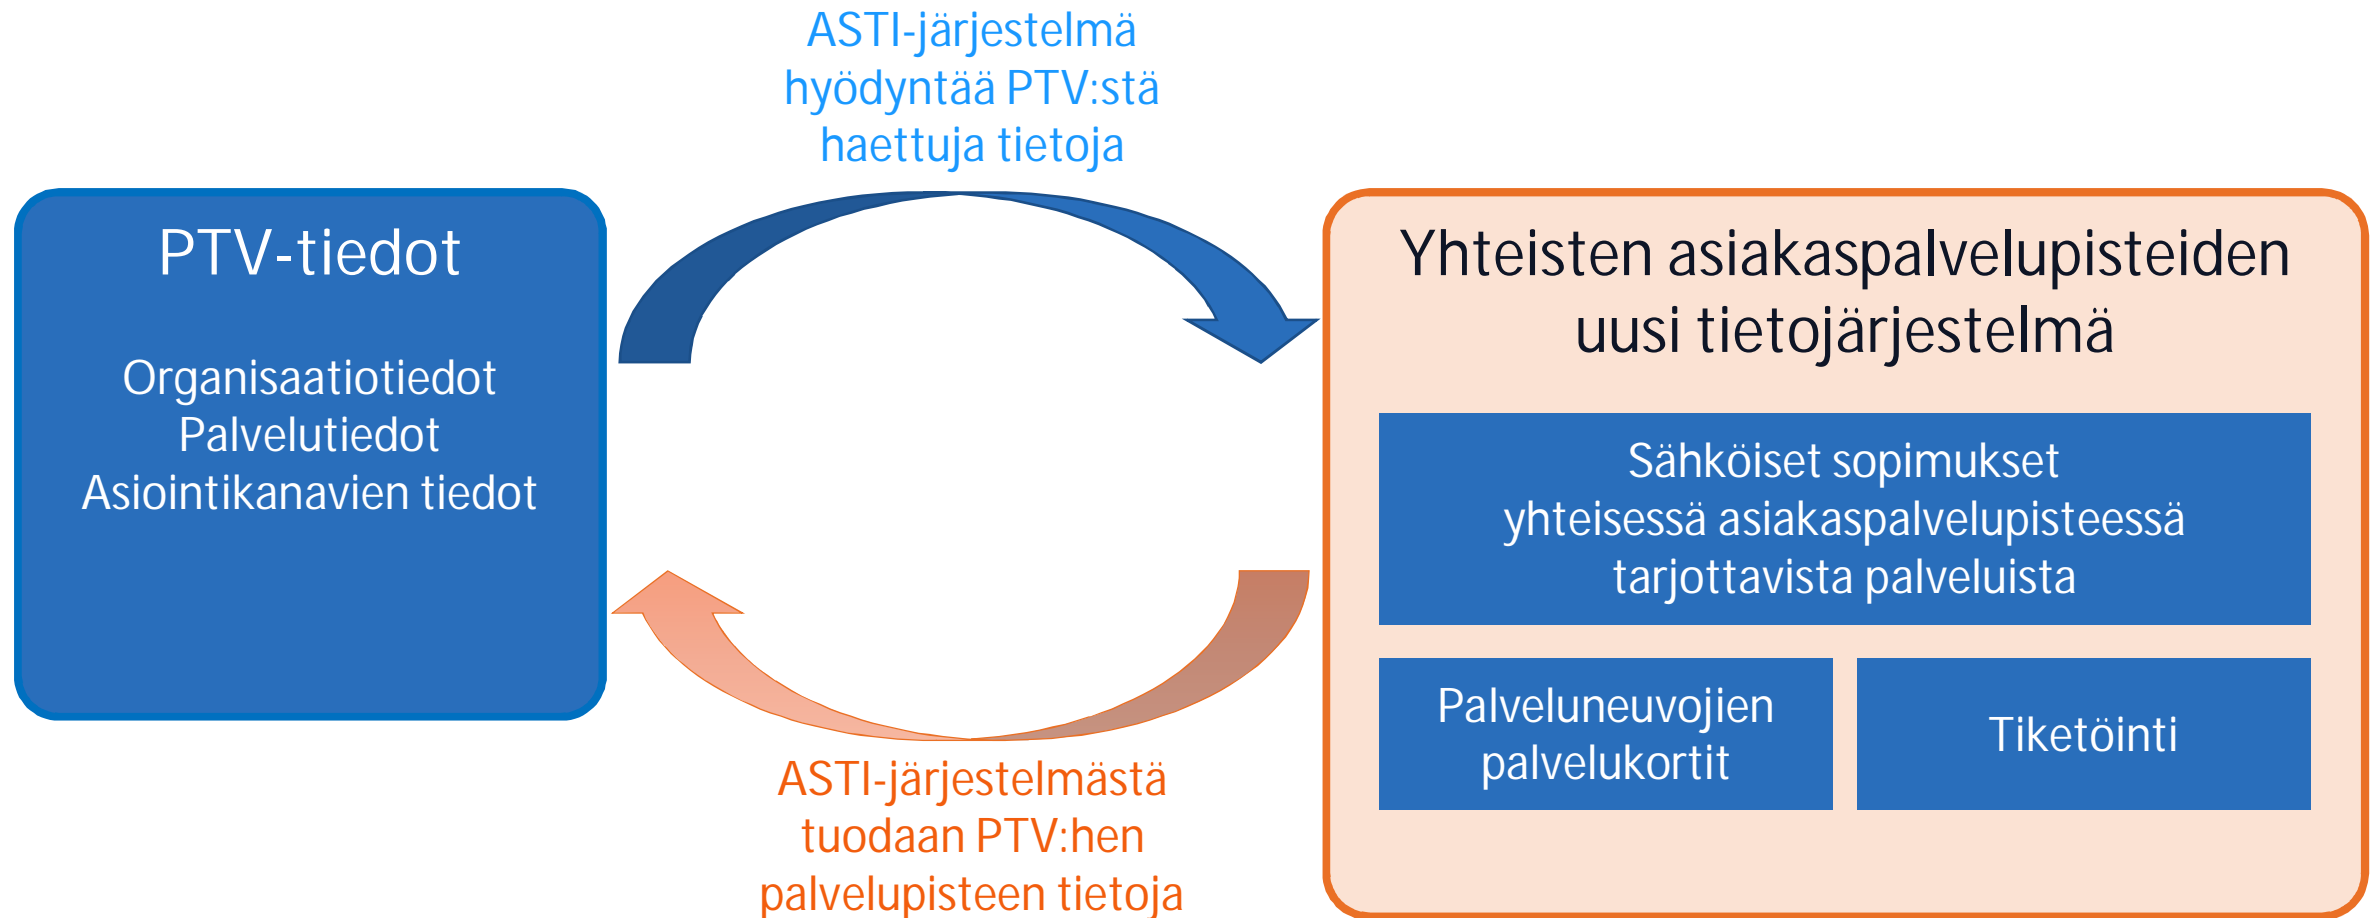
ASTI-järjestelmä hyödyntää PTV:stä haettuja tietoja

PTV-tiedot

Organisaatiotiedot
Palvelutiedot
Asiointikanavien tiedot

Yhteisten asiakaspalvelupisteiden uusi tietojärjestelmä

Sähköiset sopimukset yhteisessä asiakaspalvelupisteessä tarjottavista palveluista

Palveluneuvojien palvelukortit

Tiketöinti

ASTI-järjestelmästä tuodaan PTV:hen palvelupisteen tietoja